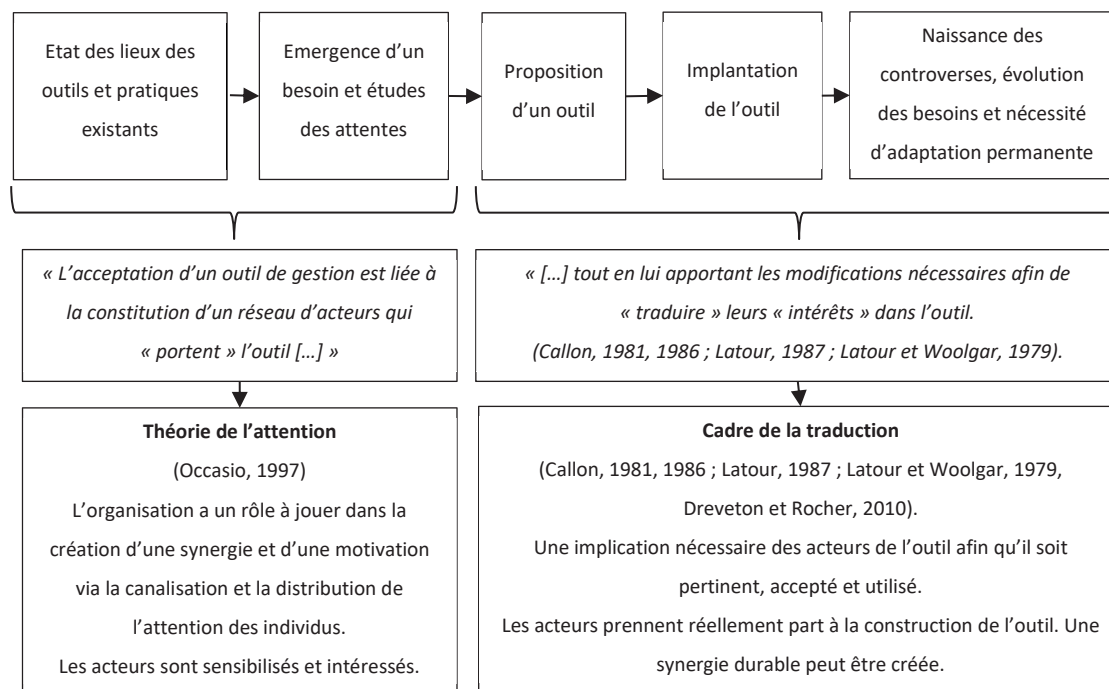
Etat des lieux des outils et pratiques existants

Emergence d'un besoin et études des attentes

Proposition d'un outil

Implantation de l'outil

Naissance des controverses, évolution des besoins et nécessité d'adaptation permanente

« L'acceptation d'un outil de gestion est liée à la constitution d'un réseau d'acteurs qui « portent » l'outil […] »

« […] tout en lui apportant les modifications nécessaires afin de « traduire » leurs « intérêts » dans l'outil. (Callon, 1981, 1986 ; Latour, 1987 ; Latour et Woolgar, 1979).

**Théorie de l'attention**

(Occasio, 1997)

L'organisation a un rôle à jouer dans la création d'une synergie et d'une motivation via la canalisation et la distribution de l'attention des individus.

Les acteurs sont sensibilisés et intéressés.

**Cadre de la traduction**

(Callon, 1981, 1986 ; Latour, 1987 ; Latour et Woolgar, 1979, Dreveton et Rocher, 2010).

Une implication nécessaire des acteurs de l'outil afin qu'il soit pertinent, accepté et utilisé.

Les acteurs prennent réellement part à la construction de l'outil. Une synergie durable peut être créée.